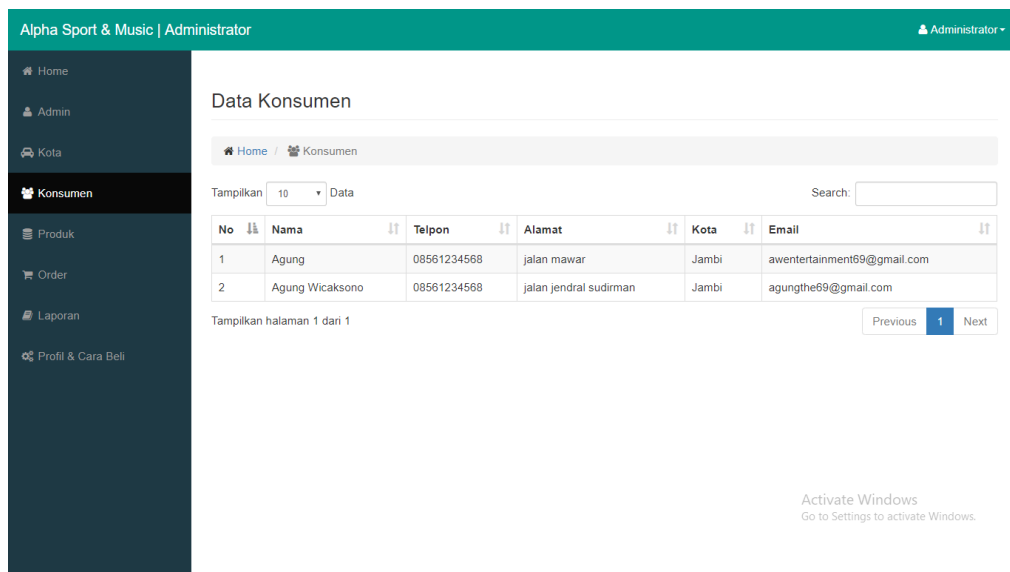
Alpha Sport & Music | Administrator

Administrator

Home
Admin
Kota
Konsumen
Produk
Order
Laporan
Profil & Cara Beli

Data Konsumen

Home / Konsumen

Tampilkan 10 Data

Search:

| No | Nama | Telpon | Alamat | Kota | Email |
|---|---|---|---|---|---|
| 1 | Agung | 08561234568 | jalan mawar | Jambi | awentertainment69@gmail.com |
| 2 | Agung Wicaksono | 08561234568 | jalan jendral sudirman | Jambi | agungthe69@gmail.com |

Tampilkan halaman 1 dari 1

Previous 1 Next

Activate Windows
Go to Settings to activate Windows.